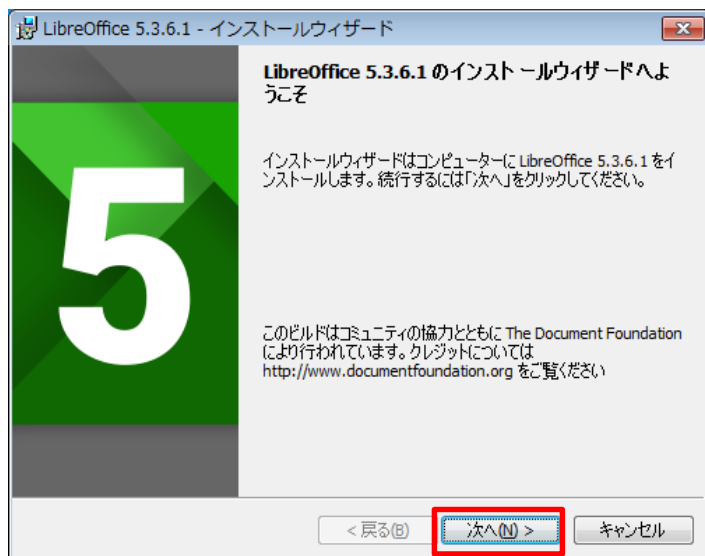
LibreOffice 5.3.6.1 - インストールウィザード

5

LibreOffice 5.3.6.1 のインストールウィザードへようこそ

インストールウィザードはコンピューターに LibreOffice 5.3.6.1 をインストールします。続行するには「次へ」をクリックしてください。

このビルドはコミュニティの協力とともに The Document Foundation により行われています。クレジットについては http://www.documentfoundation.org をご覧ください

< 戻る(B)
次へ(N) >
キャンセル